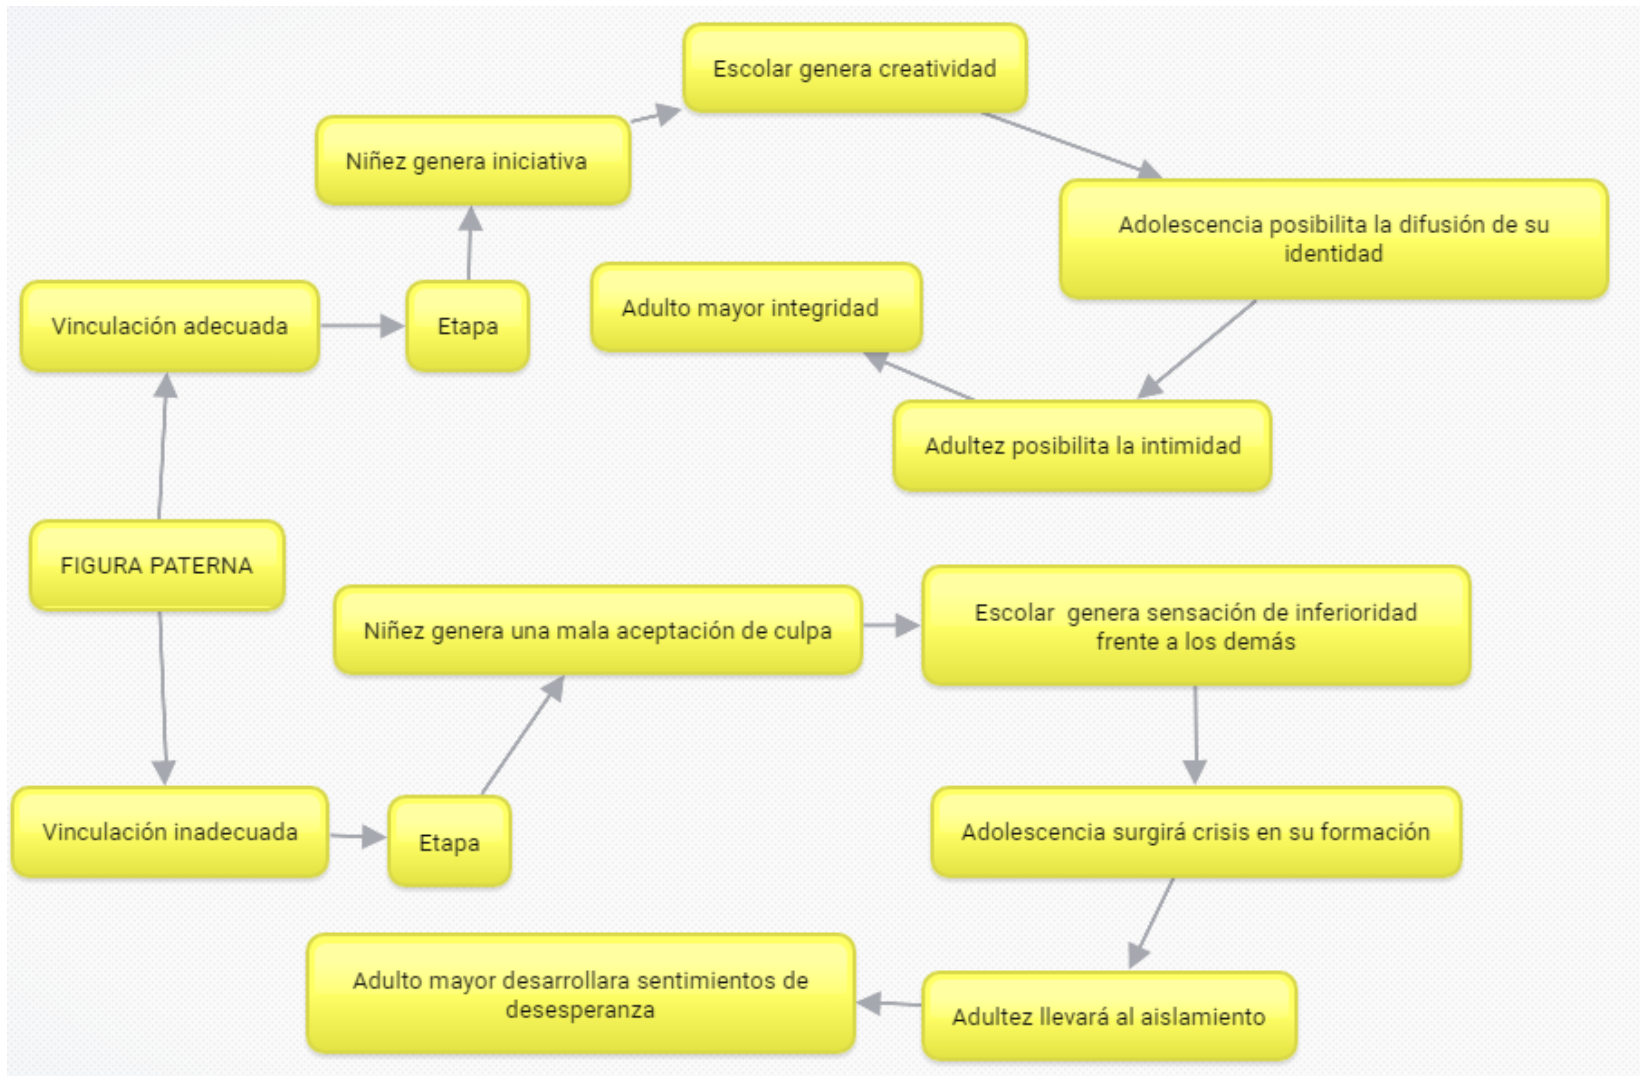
FIGURA PATERNA

Vinculación adecuada

Etapa

Niñez genera iniciativa

Escolar genera creatividad

Adolescencia posibilita la difusión de su identidad

Adultez posibilita la intimidad

Adulto mayor integridad

Vinculación inadecuada

Etapa

Niñez genera una mala aceptación de culpa

Escolar genera sensación de inferioridad frente a los demás

Adolescencia surgirá crisis en su formación

Adultez llevará al aislamiento

Adulto mayor desarrollara sentimientos de desesperanza